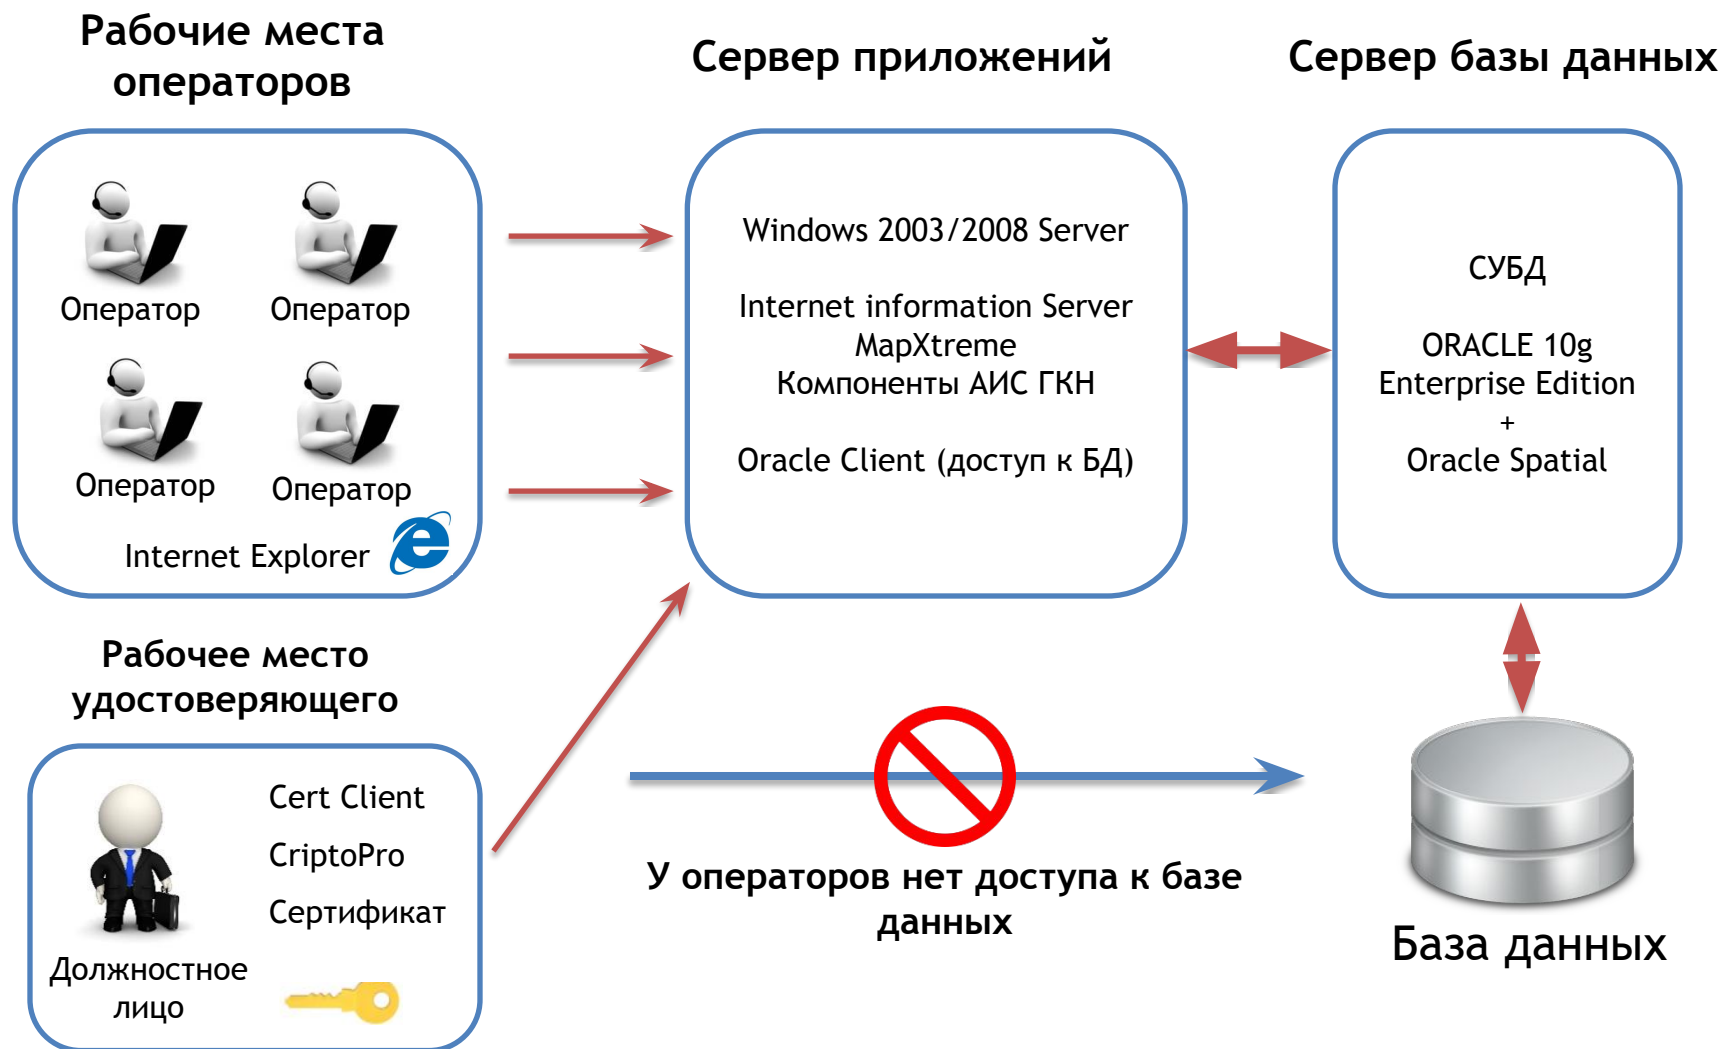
Рабочие места операторов

Сервер приложений

Сервер базы данных

Оператор

Оператор

Оператор

Оператор

Internet Explorer

Windows 2003/2008 Server

Internet information Server
MapXtreme
Компоненты АИС ГКН

Oracle Client (доступ к БД)

СУБД

ORACLE 10g
Enterprise Edition
+
Oracle Spatial

Рабочее место удостоверяющего

Cert Client

CriptoPro

Сертификат

Должностное лицо

У операторов нет доступа к базе данных

База данных